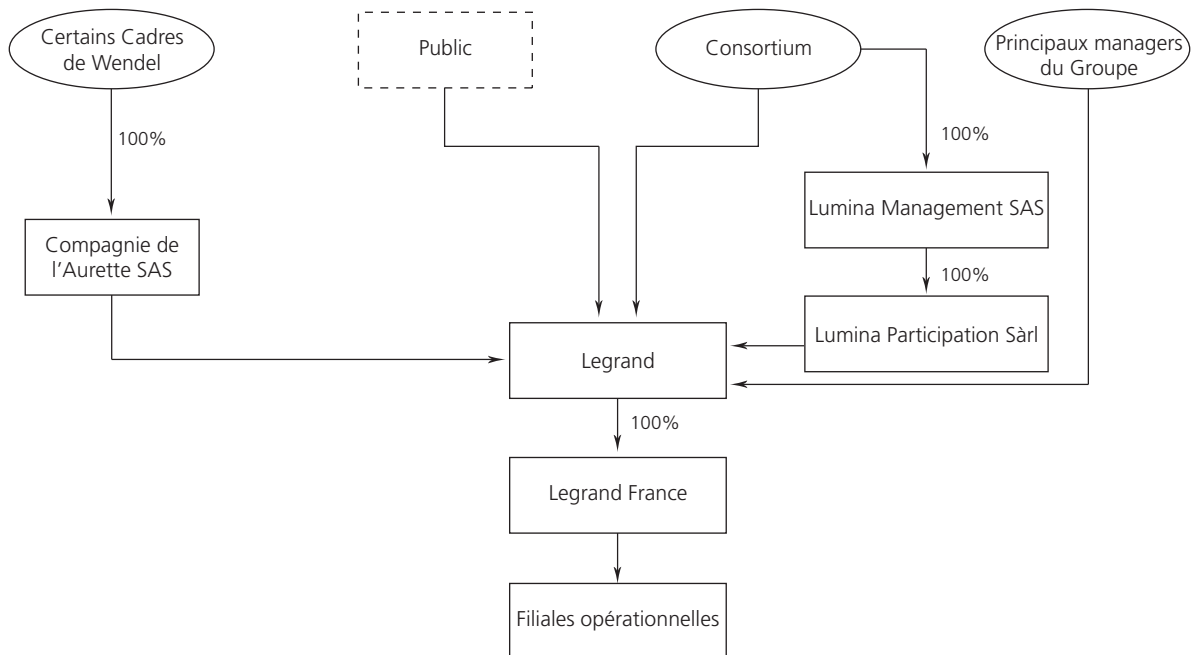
Certains Cadres de Wendel

Public

Consortium

Principaux managers du Groupe

100%

100%

Lumina Management SAS

Compagnie de l'Aurette SAS

100%

Lumina Participation Sàrl

Legrand

100%

Legrand France

Filiales opérationnelles